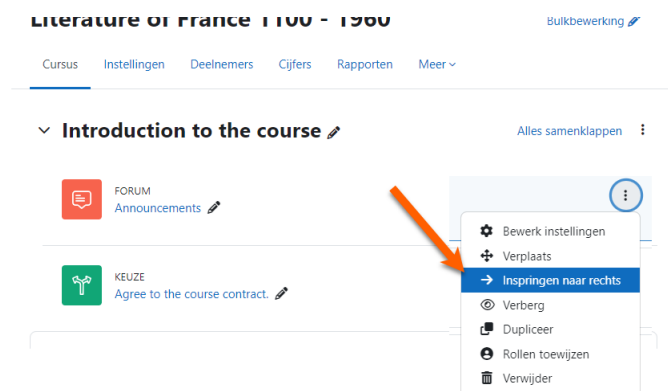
Literature of France 1100 - 1960

Bulkbewerking

Cursus Instellingen Deelnemers Cijfers Rapporten Meer

Introduction to the course

Alles samenklappen

FORUM
Announcements

KEUZE
Agree to the course contract.

Bewerk instellingen
Verplaats
Inspringen naar rechts
Verberg
Dupliceer
Rollen toewijzen
Verwijder